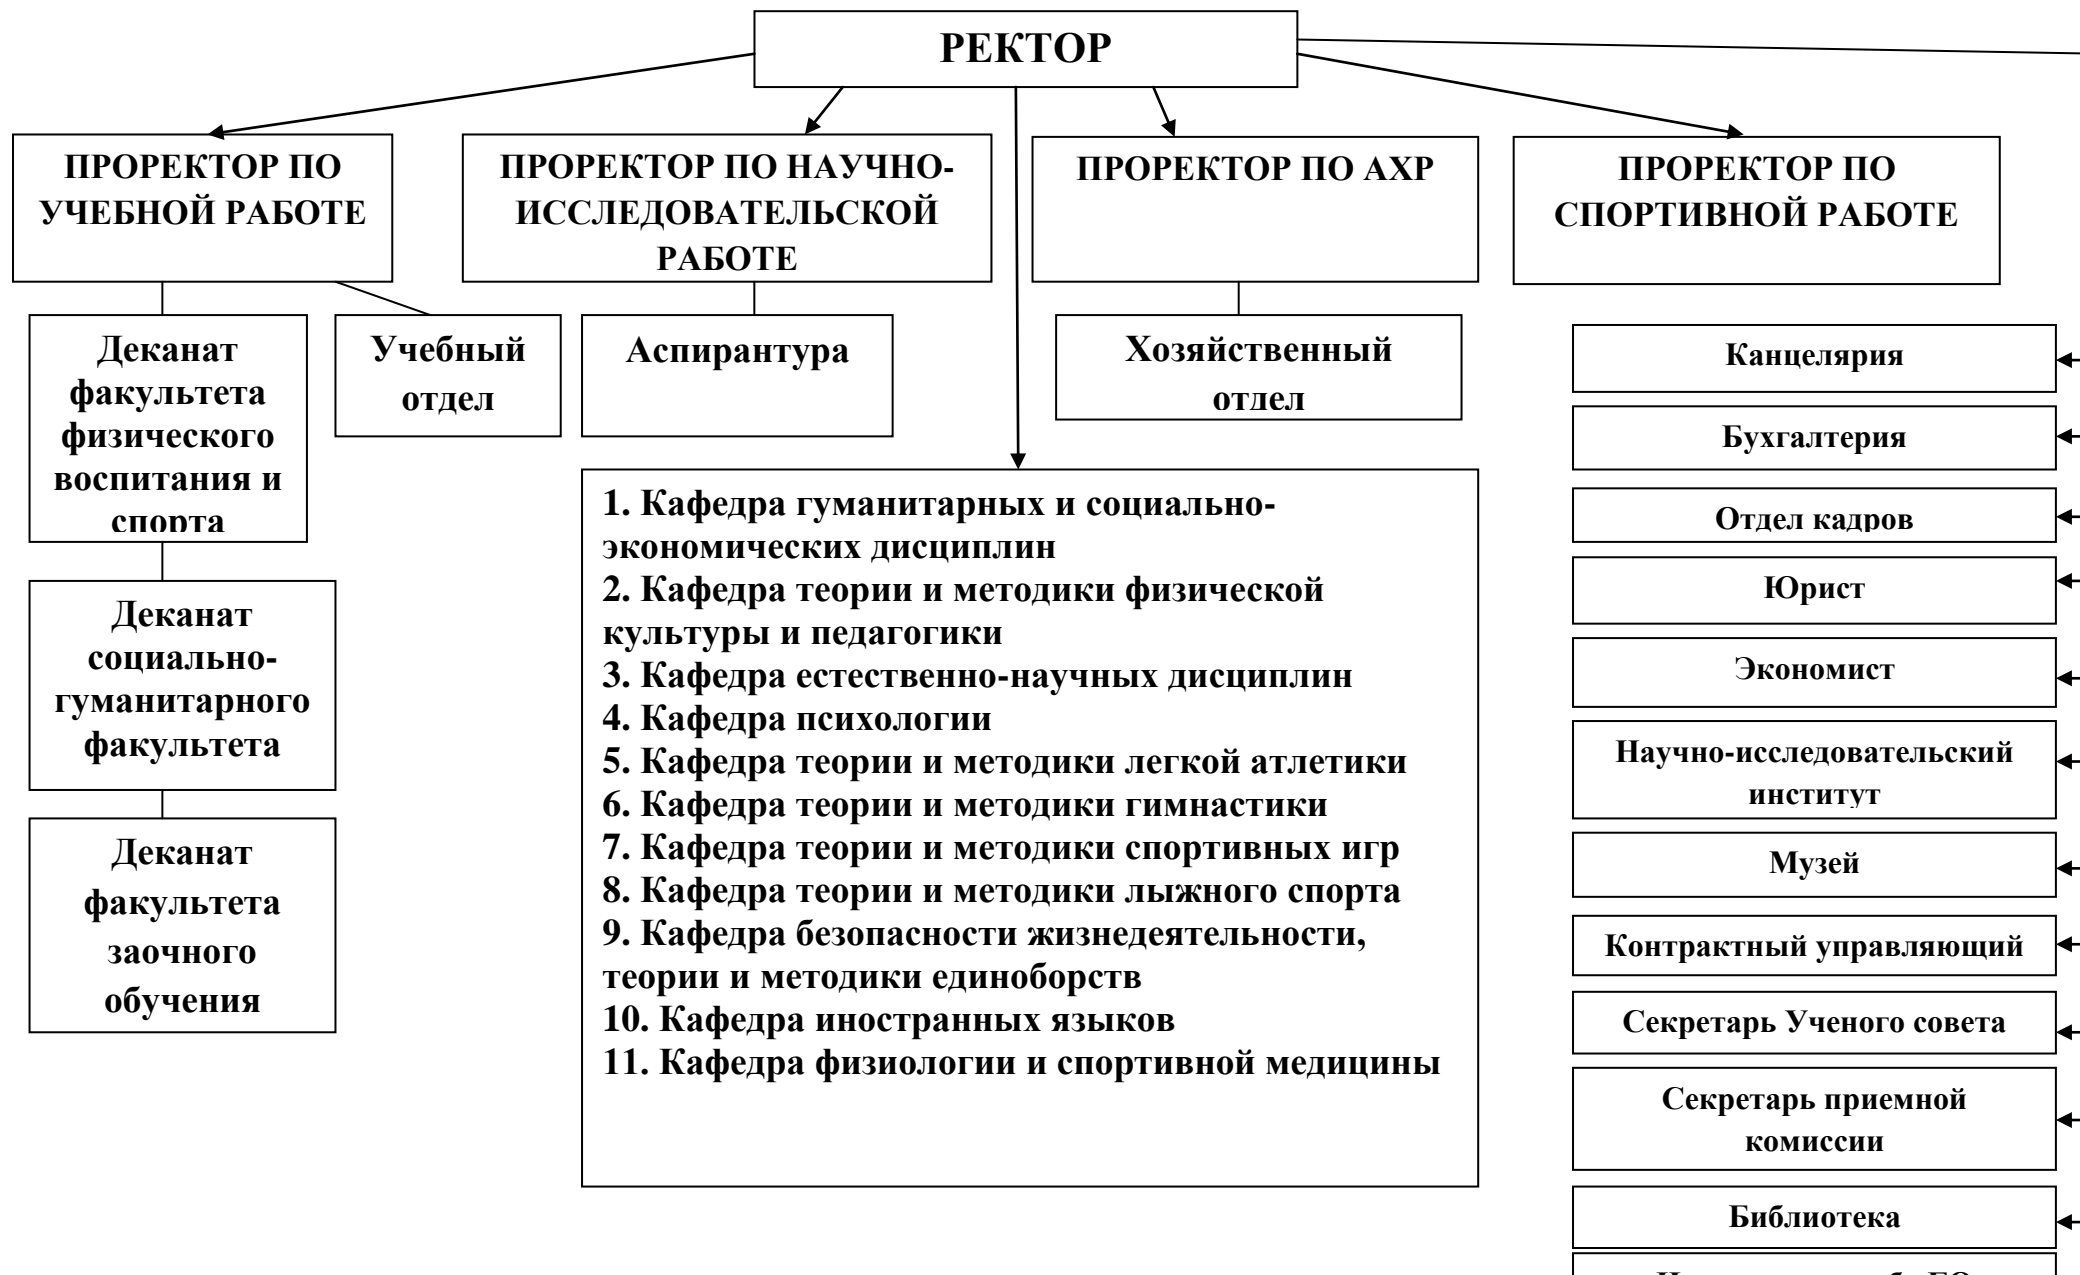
РЕКТОР

ПРОРЕКТОР ПО УЧЕБНОЙ РАБОТЕ

ПРОРЕКТОР ПО НАУЧНО-ИССЛЕДОВАТЕЛЬСКОЙ РАБОТЕ

ПРОРЕКТОР ПО АХР

ПРОРЕКТОР ПО СПОРТИВНОЙ РАБОТЕ

Деканат факультета физического воспитания и спорта

Учебный отдел

Аспирантура

Хозяйственный отдел

Деканат социально-гуманитарного факультета

Деканат факультета заочного обучения

1. Кафедра гуманитарных и социально-экономических дисциплин
2. Кафедра теории и методики физической культуры и педагогики
3. Кафедра естественно-научных дисциплин
4. Кафедра психологии
5. Кафедра теории и методики легкой атлетики
6. Кафедра теории и методики гимнастики
7. Кафедра теории и методики спортивных игр
8. Кафедра теории и методики лыжного спорта
9. Кафедра безопасности жизнедеятельности, теории и методики единоборств
10. Кафедра иностранных языков
11. Кафедра физиологии и спортивной медицины

Канцелярия

Бухгалтерия

Отдел кадров

Юрист

Экономист

Научно-исследовательский институт

Музей

Контрактный управляющий

Секретарь Ученого совета

Секретарь приемной комиссии

Библиотека

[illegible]